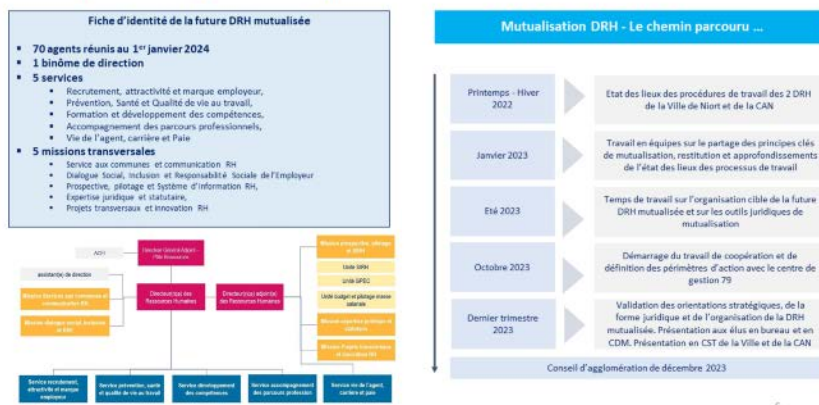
Fiche d'identité de la future DRH mutualisée

- 70 agents réunis au 1er janvier 2024
- 1 binôme de direction
- 5 services
  - Recrutement, attractivité et marque employeur,
  - Prévention, Santé et Qualité de vie au travail,
  - Formation et développement des compétences,
  - Accompagnement des parcours professionnels,
  - Vie de l'agent, carrière et Paie
- 5 missions transversales
  - Service aux communes et communication RH
  - Dialogue Social, Inclusion et Responsabilité Sociale de l'Employeur
  - Prospective, pilotage et Système d'information RH,
  - Expertise juridique et statutaire,
  - Projets transversaux et innovation RH

AD51 | Directeur Général Adjoint Pôle Ressources

assistant(e) de direction

Mission Service aux communes et communication RH

Mission dialogue social, inclusion et RSE

Directeur(rice) des Ressources Humaines

Directeur(rice) adjoint(e) des Ressources Humaines

Mission prospective, pilotage et SIRH

Unité SIRH

Unité GPEC

Unité budget et pilotage masse salariale

Mission expertise juridique et statutaire

Mission Projets transversaux et innovation RH

Service recrutement, attractivité et marque employeur

Service prévention, santé et qualité de vie au travail

Service développement des compétences

Service accompagnement des parcours professionnels

Service vie de l'agent, carrière et paie

Mutualisation DRH - Le chemin parcouru ...

| | |
|---|---|
| Printemps - Hiver 2022 | Etat des lieux des procédures de travail des 2 DRH de la Ville de Niort et de la CAN |
| Janvier 2023 | Travail en équipes sur le partage des principes clés de mutualisation, restitution et approfondissements de l'état des lieux des processus de travail |
| Eté 2023 | Temps de travail sur l'organisation cible de la future DRH mutualisée et sur les outils juridiques de mutualisation |
| Octobre 2023 | Démarrage du travail de coopération et de définition des périmètres d'action avec le centre de gestion 79 |
| Dernier trimestre 2023 | Validation des orientations stratégiques, de la forme juridique et de l'organisation de la DRH mutualisée. Présentation aux élus en bureau et en CDM. Présentation en CST de la Ville et de la CAN |

Conseil d'agglomération de décembre 2023